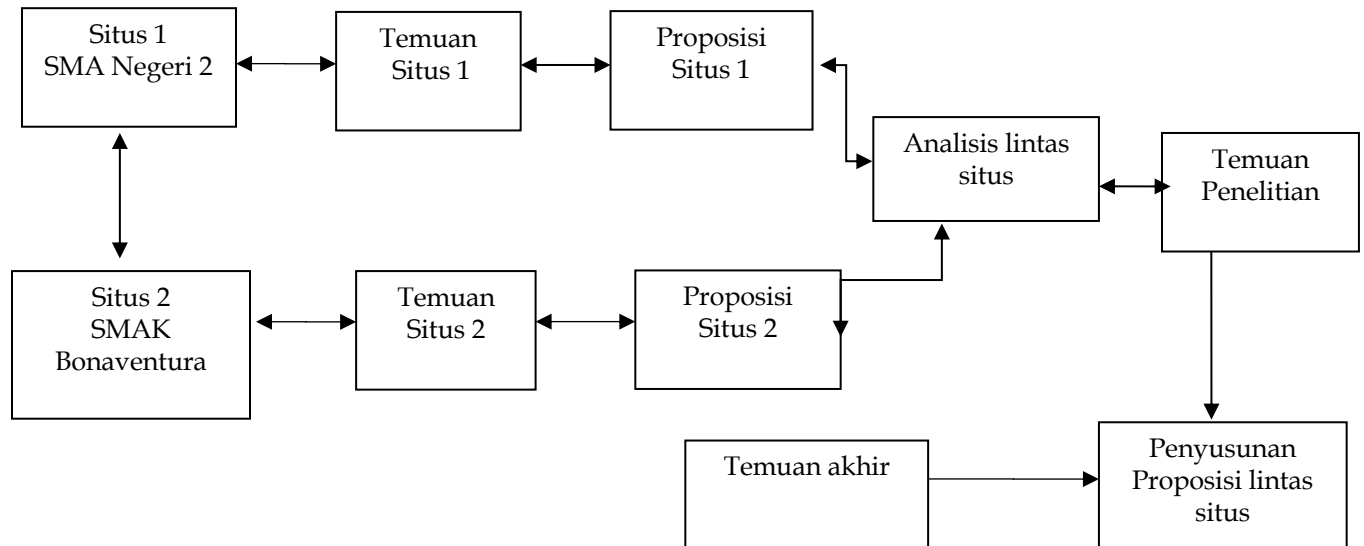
Situs 1
SMA Negeri 2

Temuan
Situs 1

Proposisi
Situs 1

Analisis lintas situs

Temuan
Penelitian

Situs 2
SMAK
Bonaventura

Temuan
Situs 2

Proposisi
Situs 2

Temuan akhir

Penyusunan
Proposisi lintas situs